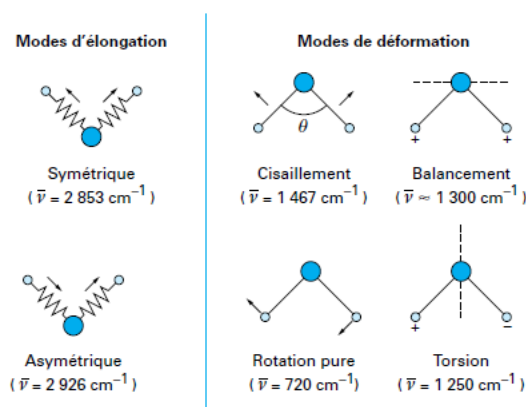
Modes d'élongation

Symétrique
( $\overline{\nu}$ = 2 853 cm$^{-1}$ )

Asymétrique
( $\overline{\nu}$ = 2 926 cm$^{-1}$ )

Modes de déformation

$\theta$

Cisaillement
( $\overline{\nu}$ = 1 467 cm$^{-1}$ )

+ +

Balancement
( $\overline{\nu} \approx$ 1 300 cm$^{-1}$ )

Rotation pure
( $\overline{\nu}$ = 720 cm$^{-1}$ )

+ −

Torsion
( $\overline{\nu}$ = 1 250 cm$^{-1}$ )